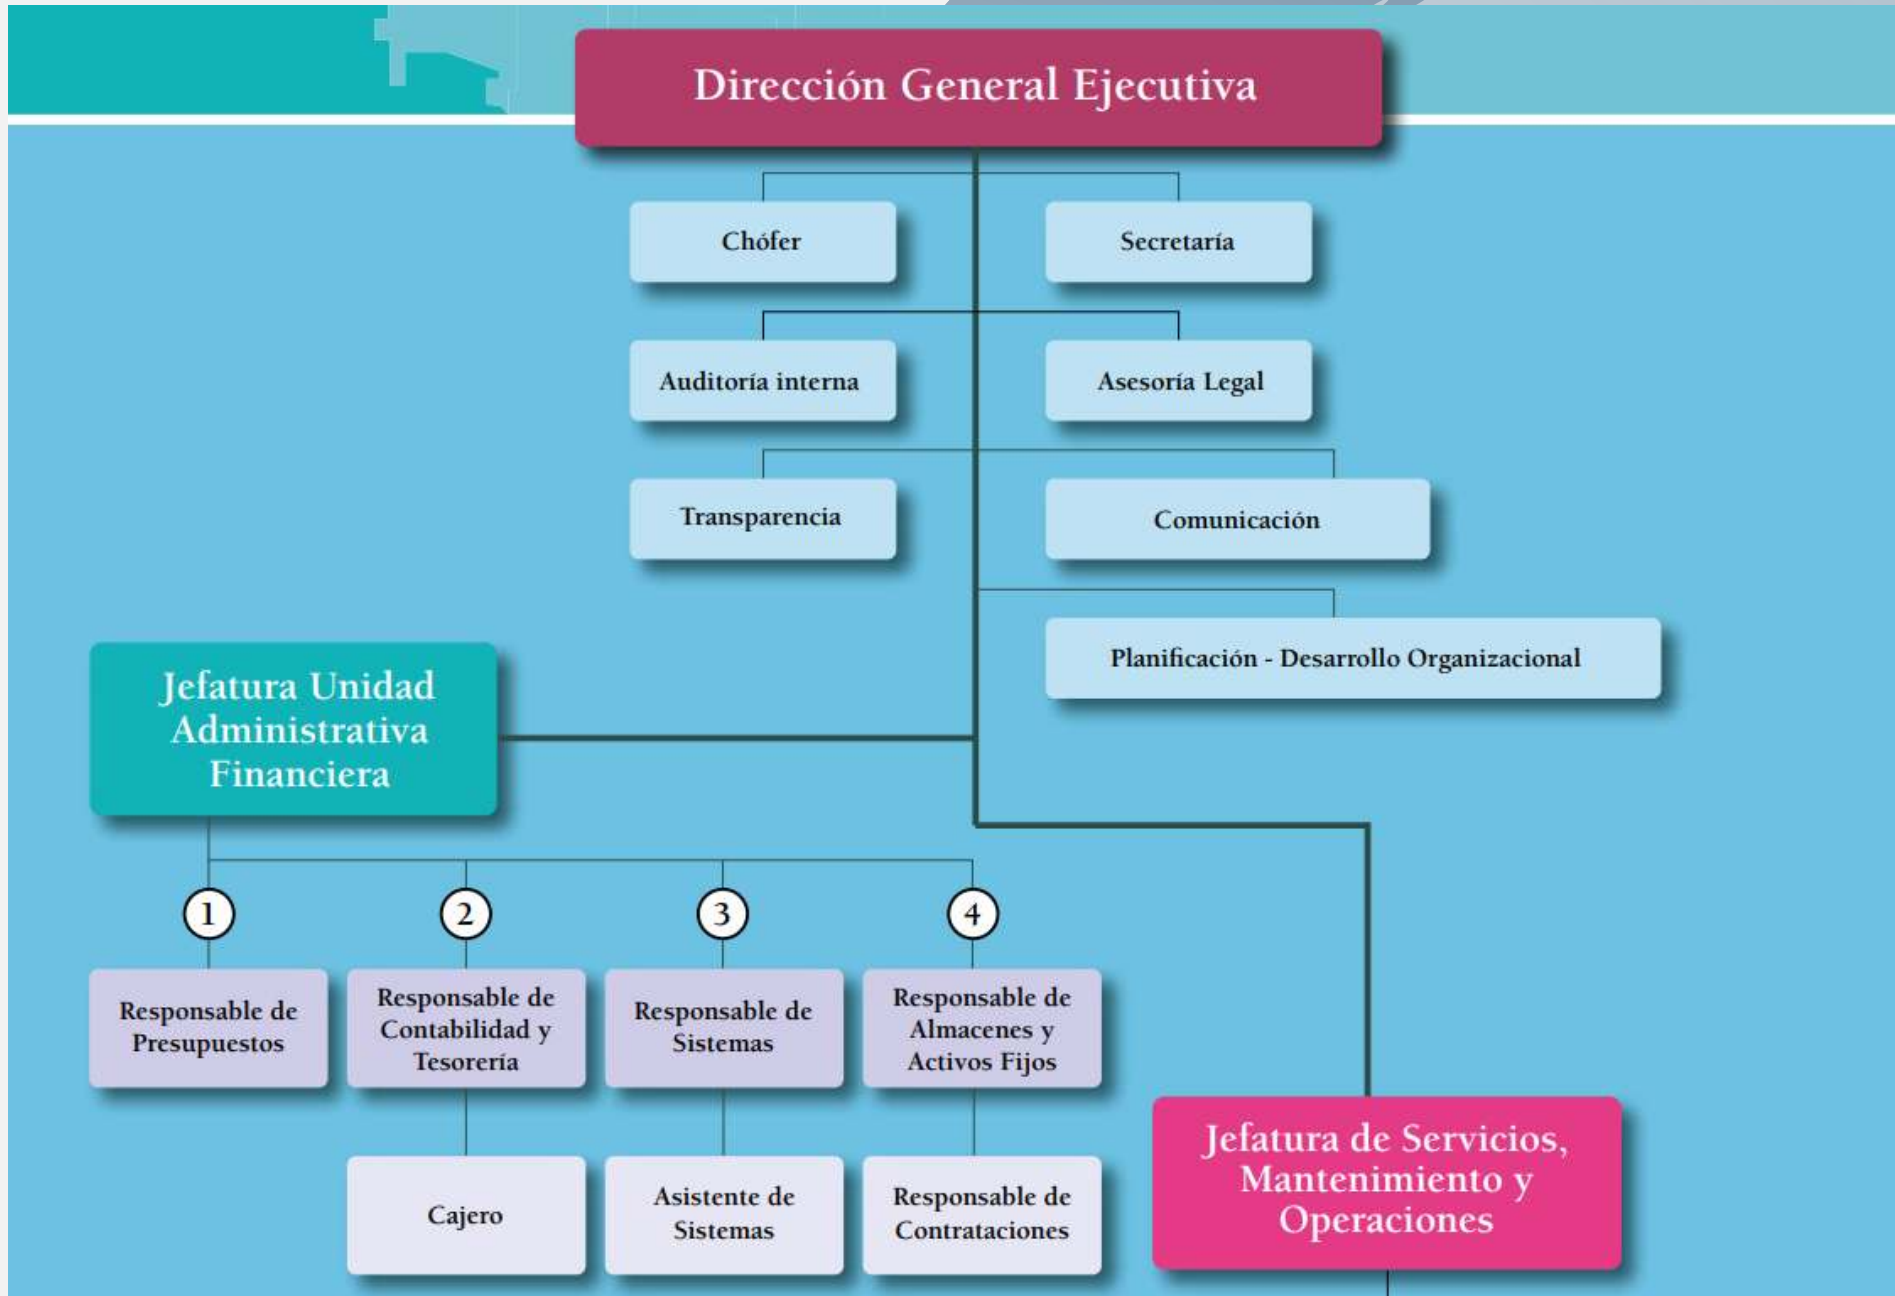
Dirección General Ejecutiva

Chófer

Secretaría

Auditoría interna

Asesoría Legal

Transparencia

Comunicación

Planificación - Desarrollo Organizacional

Jefatura Unidad Administrativa Financiera

1

2

3

4

Responsable de Presupuestos

Responsable de Contabilidad y Tesorería

Responsable de Sistemas

Responsable de Almacenes y Activos Fijos

Cajero

Asistente de Sistemas

Responsable de Contrataciones

Jefatura de Servicios, Mantenimiento y Operaciones